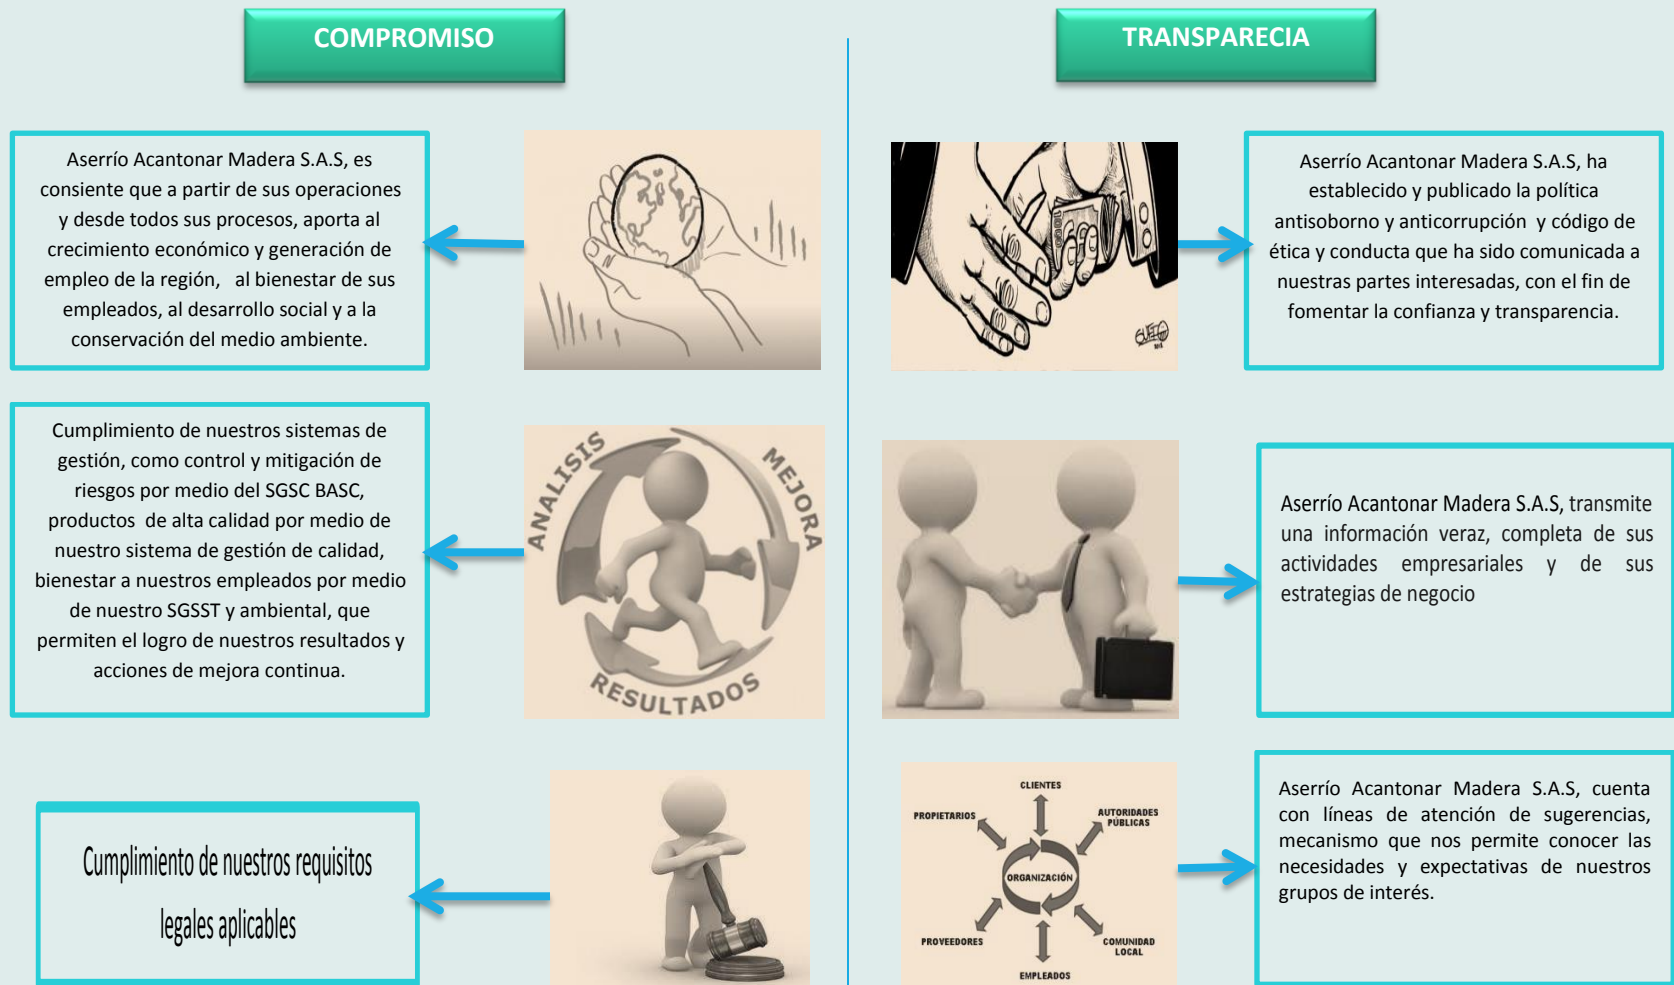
COMPROMISO

TRANSPARECIA

Aserrío Acantonar Madera S.A.S, es consiente que a partir de sus operaciones y desde todos sus procesos, aporta al crecimiento económico y generación de empleo de la región, al bienestar de sus empleados, al desarrollo social y a la conservación del medio ambiente.

Aserrío Acantonar Madera S.A.S, ha establecido y publicado la política antisoborno y anticorrupción y código de ética y conducta que ha sido comunicada a nuestras partes interesadas, con el fin de fomentar la confianza y transparencia.

Cumplimiento de nuestros sistemas de gestión, como control y mitigación de riesgos por medio del SGSC BASC, productos de alta calidad por medio de nuestro sistema de gestión de calidad, bienestar a nuestros empleados por medio de nuestro SGSST y ambiental, que permiten el logro de nuestros resultados y acciones de mejora continua.

ANALISIS
MEJORA
RESULTADOS

Aserrío Acantonar Madera S.A.S, transmite una información veraz, completa de sus actividades empresariales y de sus estrategias de negocio

Cumplimiento de nuestros requisitos legales aplicables

CLIENTES
PROPIETARIOS
AUTORIDADES PUBLICAS
ORGANIZACIÓN
PROVEEDORES
COMUNIDAD LOCAL
EMPLEADOS

Aserrío Acantonar Madera S.A.S, cuenta con líneas de atención de sugerencias, mecanismo que nos permite conocer las necesidades y expectativas de nuestros grupos de interés.